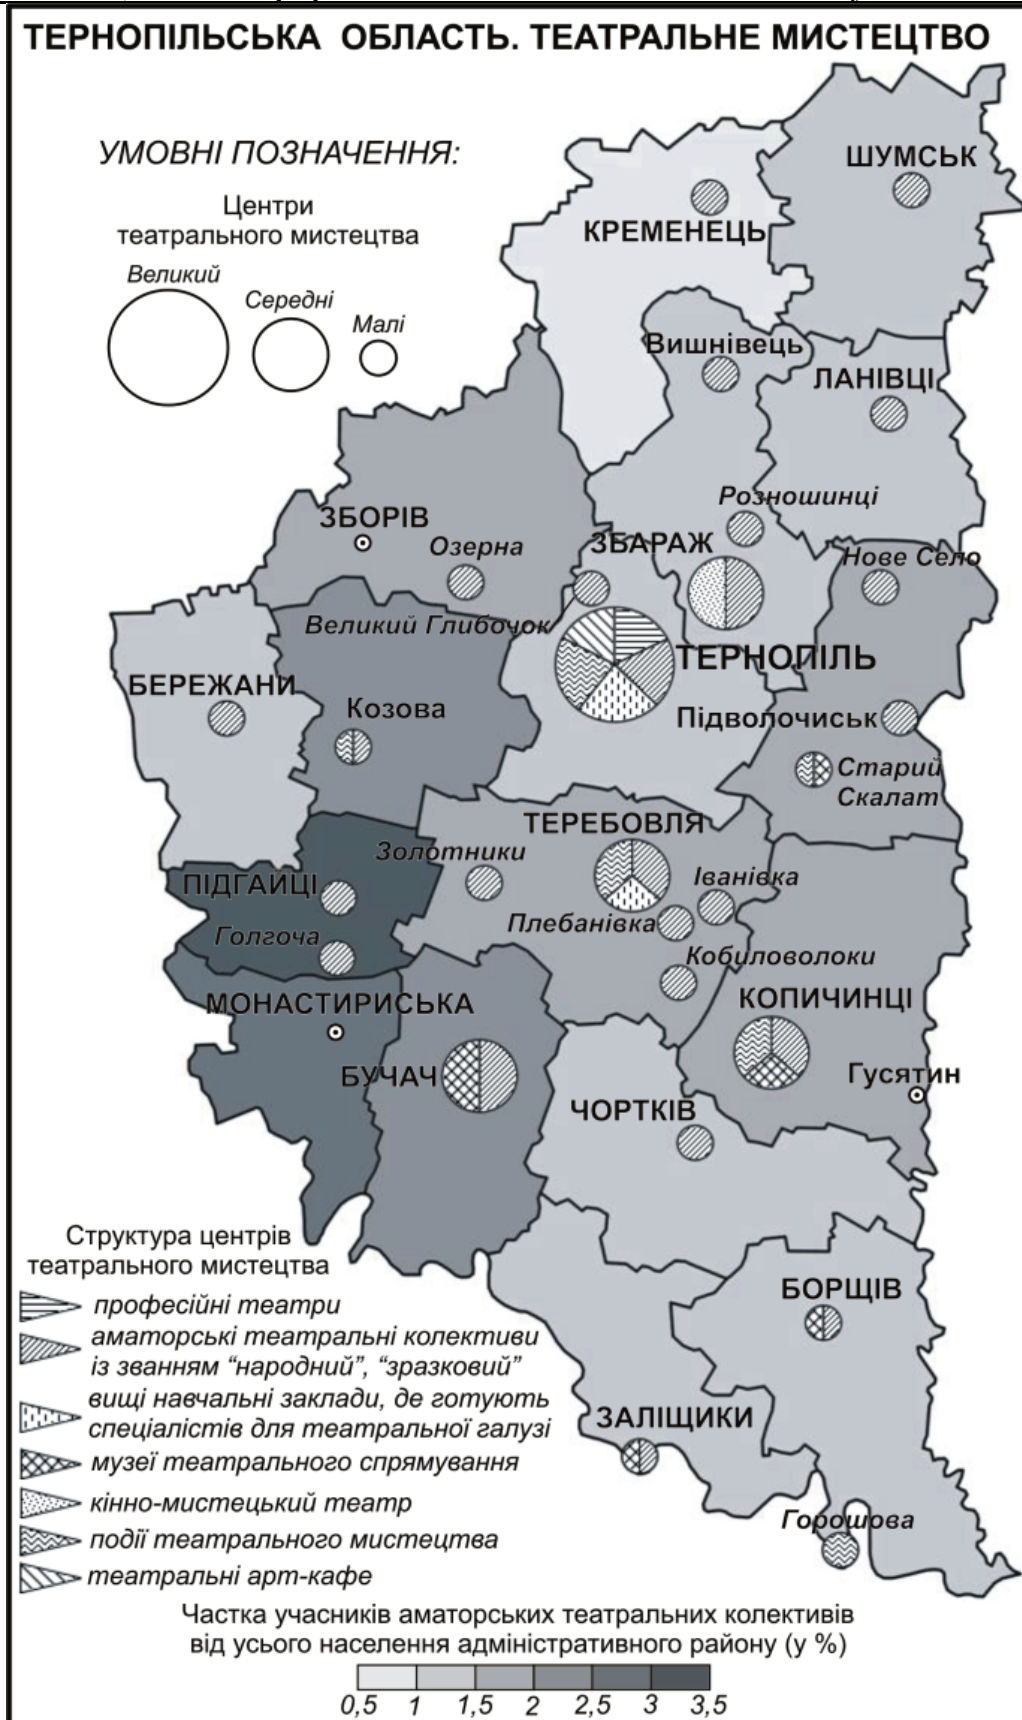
ТЕРНОПІЛЬСЬКА ОБЛАСТЬ. ТЕАТРАЛЬНЕ МИСТЕЦТВО

УМОВНІ ПОЗНАЧЕННЯ:

Центри театрального мистецтва

Великий Середні Малі

ШУМСЬК
КРЕМЕНЕЦЬ
Вишнівець
ЛАНІВЦІ
Розношинці
ЗБОРІВ
Озерна
ЗБАРАЖ
Нове Село
Великий Глибочок
ТЕРНОПІЛЬ
БЕРЕЖАНИ
Козова
Підволочиськ
Старий Скалат
ТЕРЕБОВЛЯ
Золотники
ПІДГАЙЦІ
Іванівка
Плебанівка
Голгоча
Кобиловолоки
МОНАСТИРИСЬКА
КОПИЧИНЦІ
БУЧАЧ
Гусятин
ЧОРТКІВ

Структура центрів театрального мистецтва
професійні театри
аматорські театральні колективи із званням "народний", "зразковий"
вищі навчальні заклади, де готують спеціалістів для театральної галузі
музеї театрального спрямування
кінно-мистецький театр
події театрального мистецтва
театральні арт-кафе

БОРЩІВ
ЗАЛІЩИКИ
Горошова

Частка учасників аматорських театральних колективів від усього населення адміністративного району (у %)

0,5 1 1,5 2 2,5 3 3,5